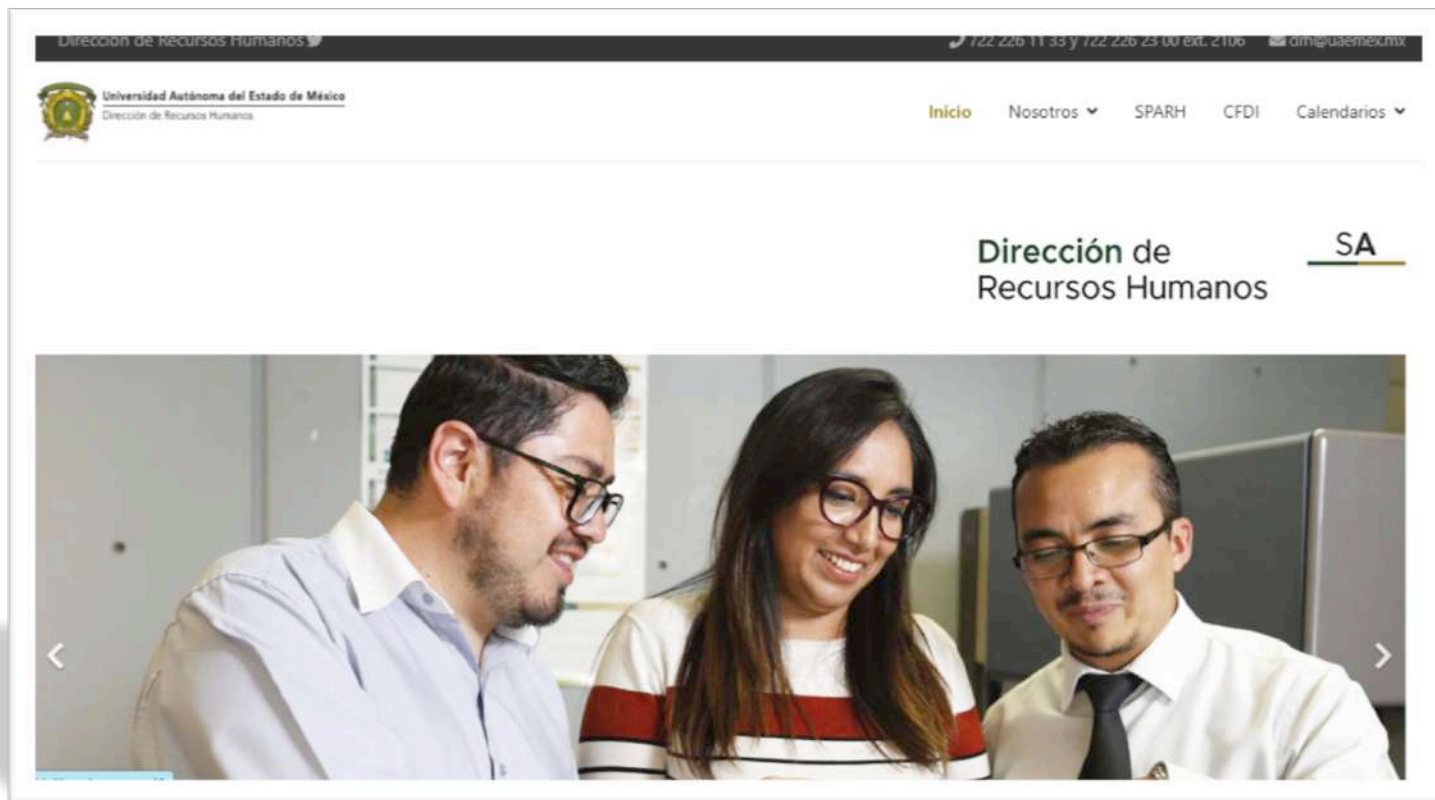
Dirección de Recursos Humanos

722 226 11 33 y 722 226 23 00 ext. 2106 drh@uaemex.mx

Universidad Autónoma del Estado de México
Dirección de Recursos Humanos

Inicio Nosotros SPARH CFDI Calendarios

Dirección de Recursos Humanos

SA